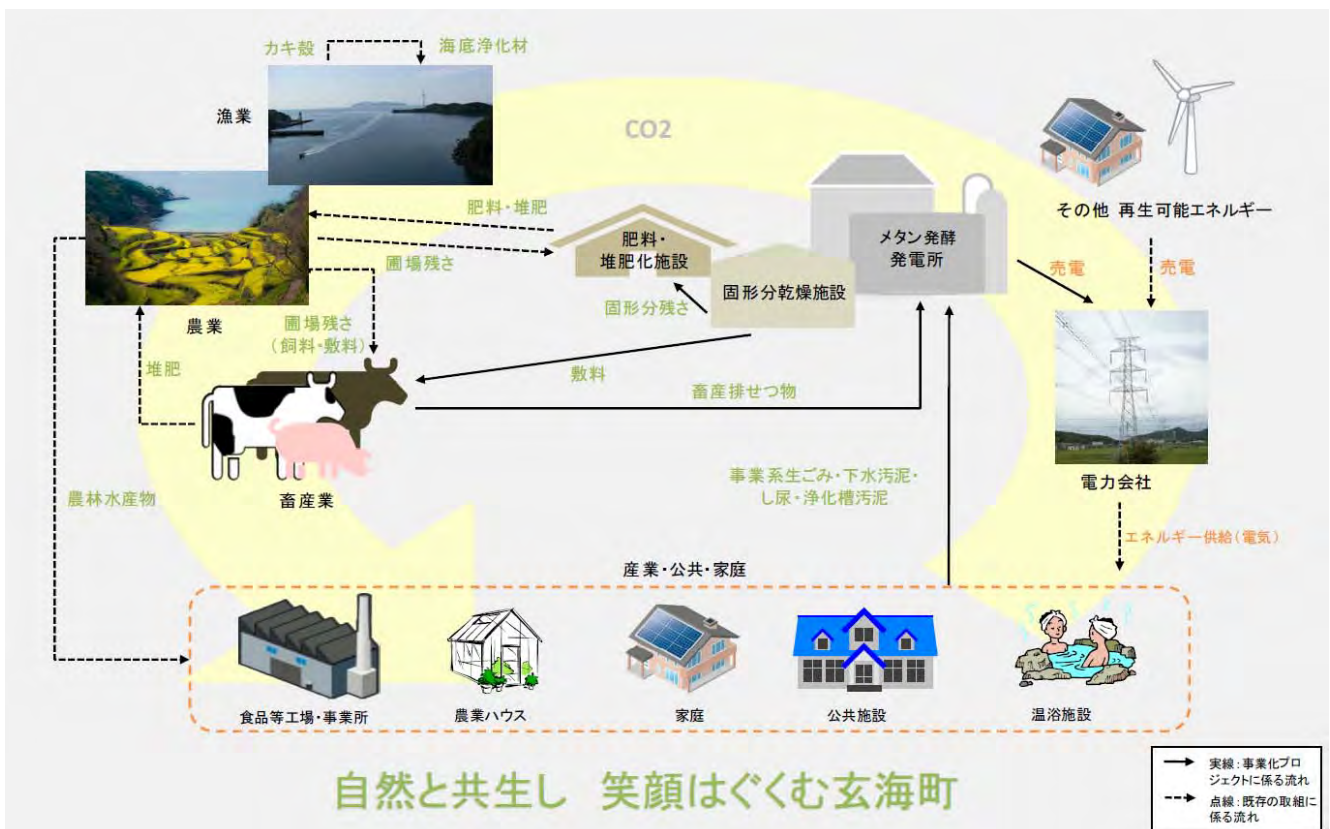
カキ殻
海底浄化材
漁業
CO2
その他 再生可能エネルギー
肥料・堆肥
肥料・堆肥化施設
メタン発酵発電所
圃場残さ
固形分乾燥施設
売電
売電
固形分残さ
農業
圃場残さ（飼料・敷料）
堆肥
敷料
畜産排せつ物
畜産業
事業系生ごみ・下水汚泥・し尿・浄化槽汚泥
電力会社
農林水産物
エネルギー供給（電気）
産業・公共・家庭
食品等工場・事業所
農業ハウス
家庭
公共施設
温浴施設
自然と共生し　笑顔はぐくむ玄海町
実線：事業化プロジェクトに係る流れ
点線：既存の取組に係る流れ